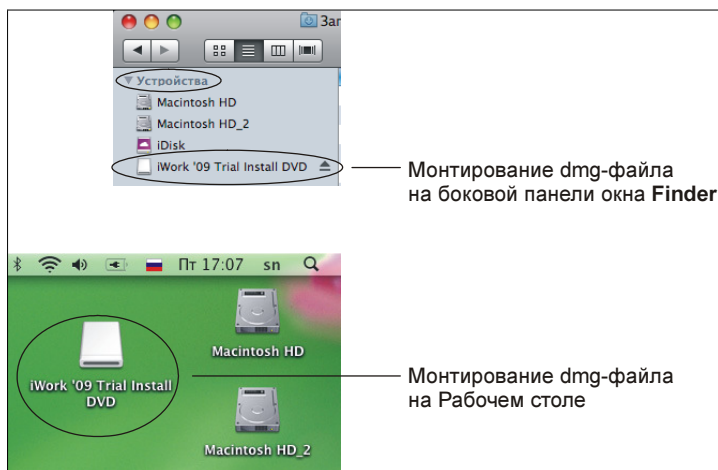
Заг

▼Устройства

Macintosh HD

Macintosh HD_2

iDisk

iWork '09 Trial Install DVD

Монтирование dmg-файла на боковой панели окна **Finder**

Пт 17:07 sn

Macintosh HD

iWork '09 Trial Install DVD

Macintosh HD_2

Монтирование dmg-файла на Рабочем столе